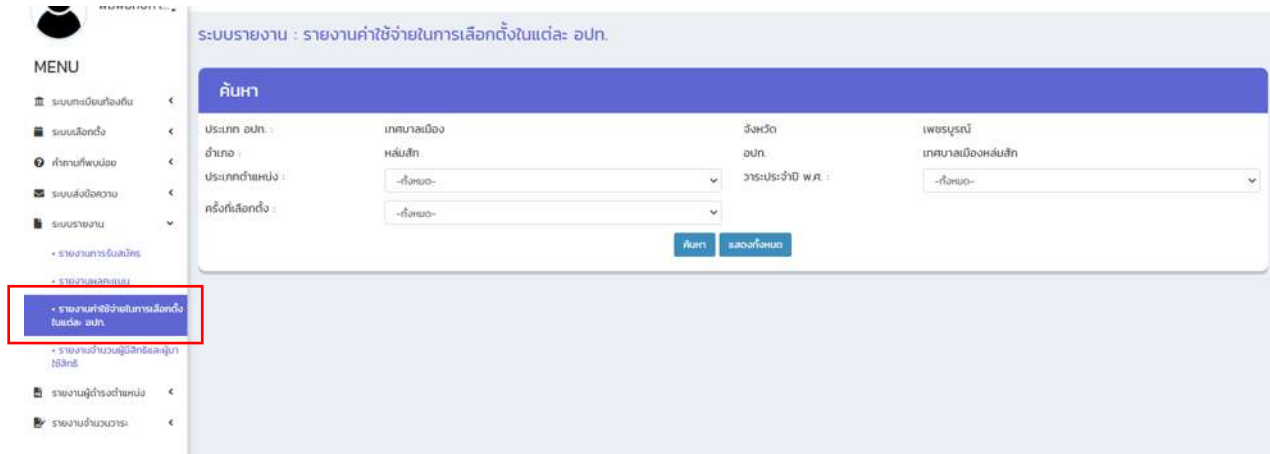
MENU

ระบบทะเบียนท้องถิ่น
ระบบเลือกตั้ง
คำถามที่พบบ่อย
ระบบส่งข้อความ
ระบบรายงาน
• รายงานการรับสมัคร
• รายงานผลคะแนน
• รายงานค่าใช้จ่ายในการเลือกตั้งในแต่ละ อปท.
• รายงานจำนวนผู้มีสิทธิและผู้มาใช้สิทธิ
รายงานผู้ดำรงตำแหน่ง
รายงานจำนวนวาระ

ระบบรายงาน : รายงานค่าใช้จ่ายในการเลือกตั้งในแต่ละ อปท.

ค้นหา

ประเภท อปท. : เทศบาลเมือง
จังหวัด เพชรบูรณ์
อำเภอ : หล่มสัก
อปท. เทศบาลเมืองหล่มสัก
ประเภทตำแหน่ง : --ทั้งหมด--
วาระประจำปี พ.ศ. : --ทั้งหมด--
ครั้งที่เลือกตั้ง : --ทั้งหมด--

ค้นหา แสดงทั้งหมด